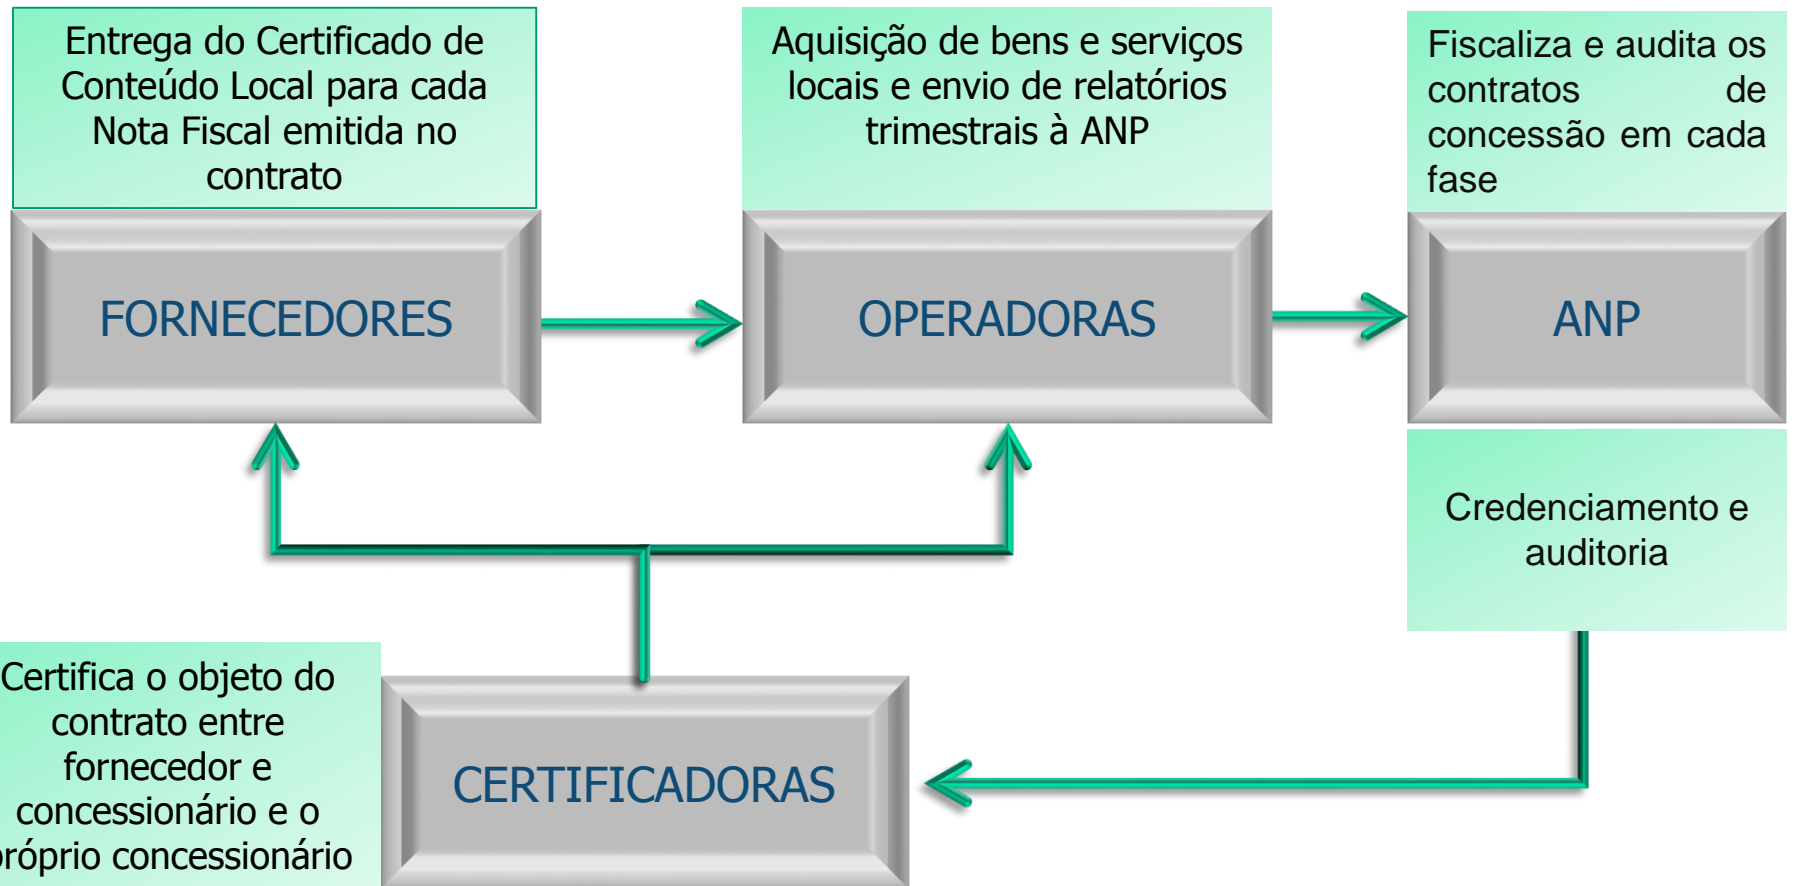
Entrega do Certificado de Conteúdo Local para cada Nota Fiscal emitida no contrato

FORNECEDORES

Aquisição de bens e serviços locais e envio de relatórios trimestrais à ANP

OPERADORAS

Fiscaliza e audita os contratos de concessão em cada fase

ANP

Credenciamento e auditoria

Certifica o objeto do contrato entre fornecedor e concessionário e o róprio concessionário

CERTIFICADORAS